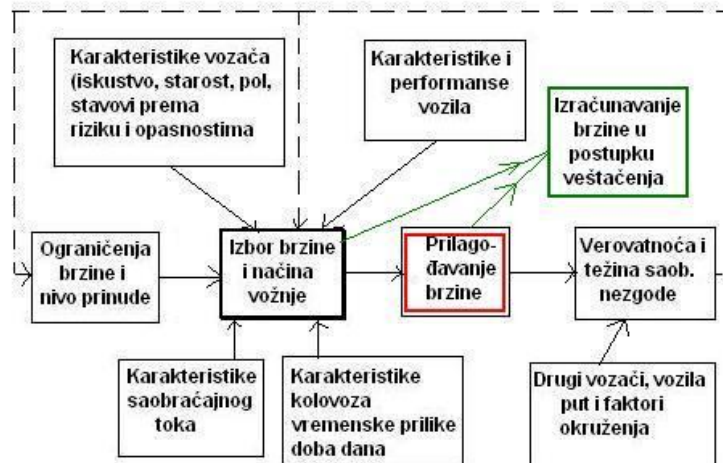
Karakteristike vozača (iskustvo, starost, pol, stavovi prema riziku i opasnostima

Karakteristike i performanse vozila

Izračunavanje brzine u postupku veštačenja

Ograničenja brzine i nivo prinude

Izbor brzine i načina vožnje

Prilagođavanje brzine

Verovatnoća i težina saob. nezgode

Karakteristike saobraćajnog toka

Karakteristike kolovoza vremenske prilike doba dana

Drugi vozači, vozila put i faktori okruženja